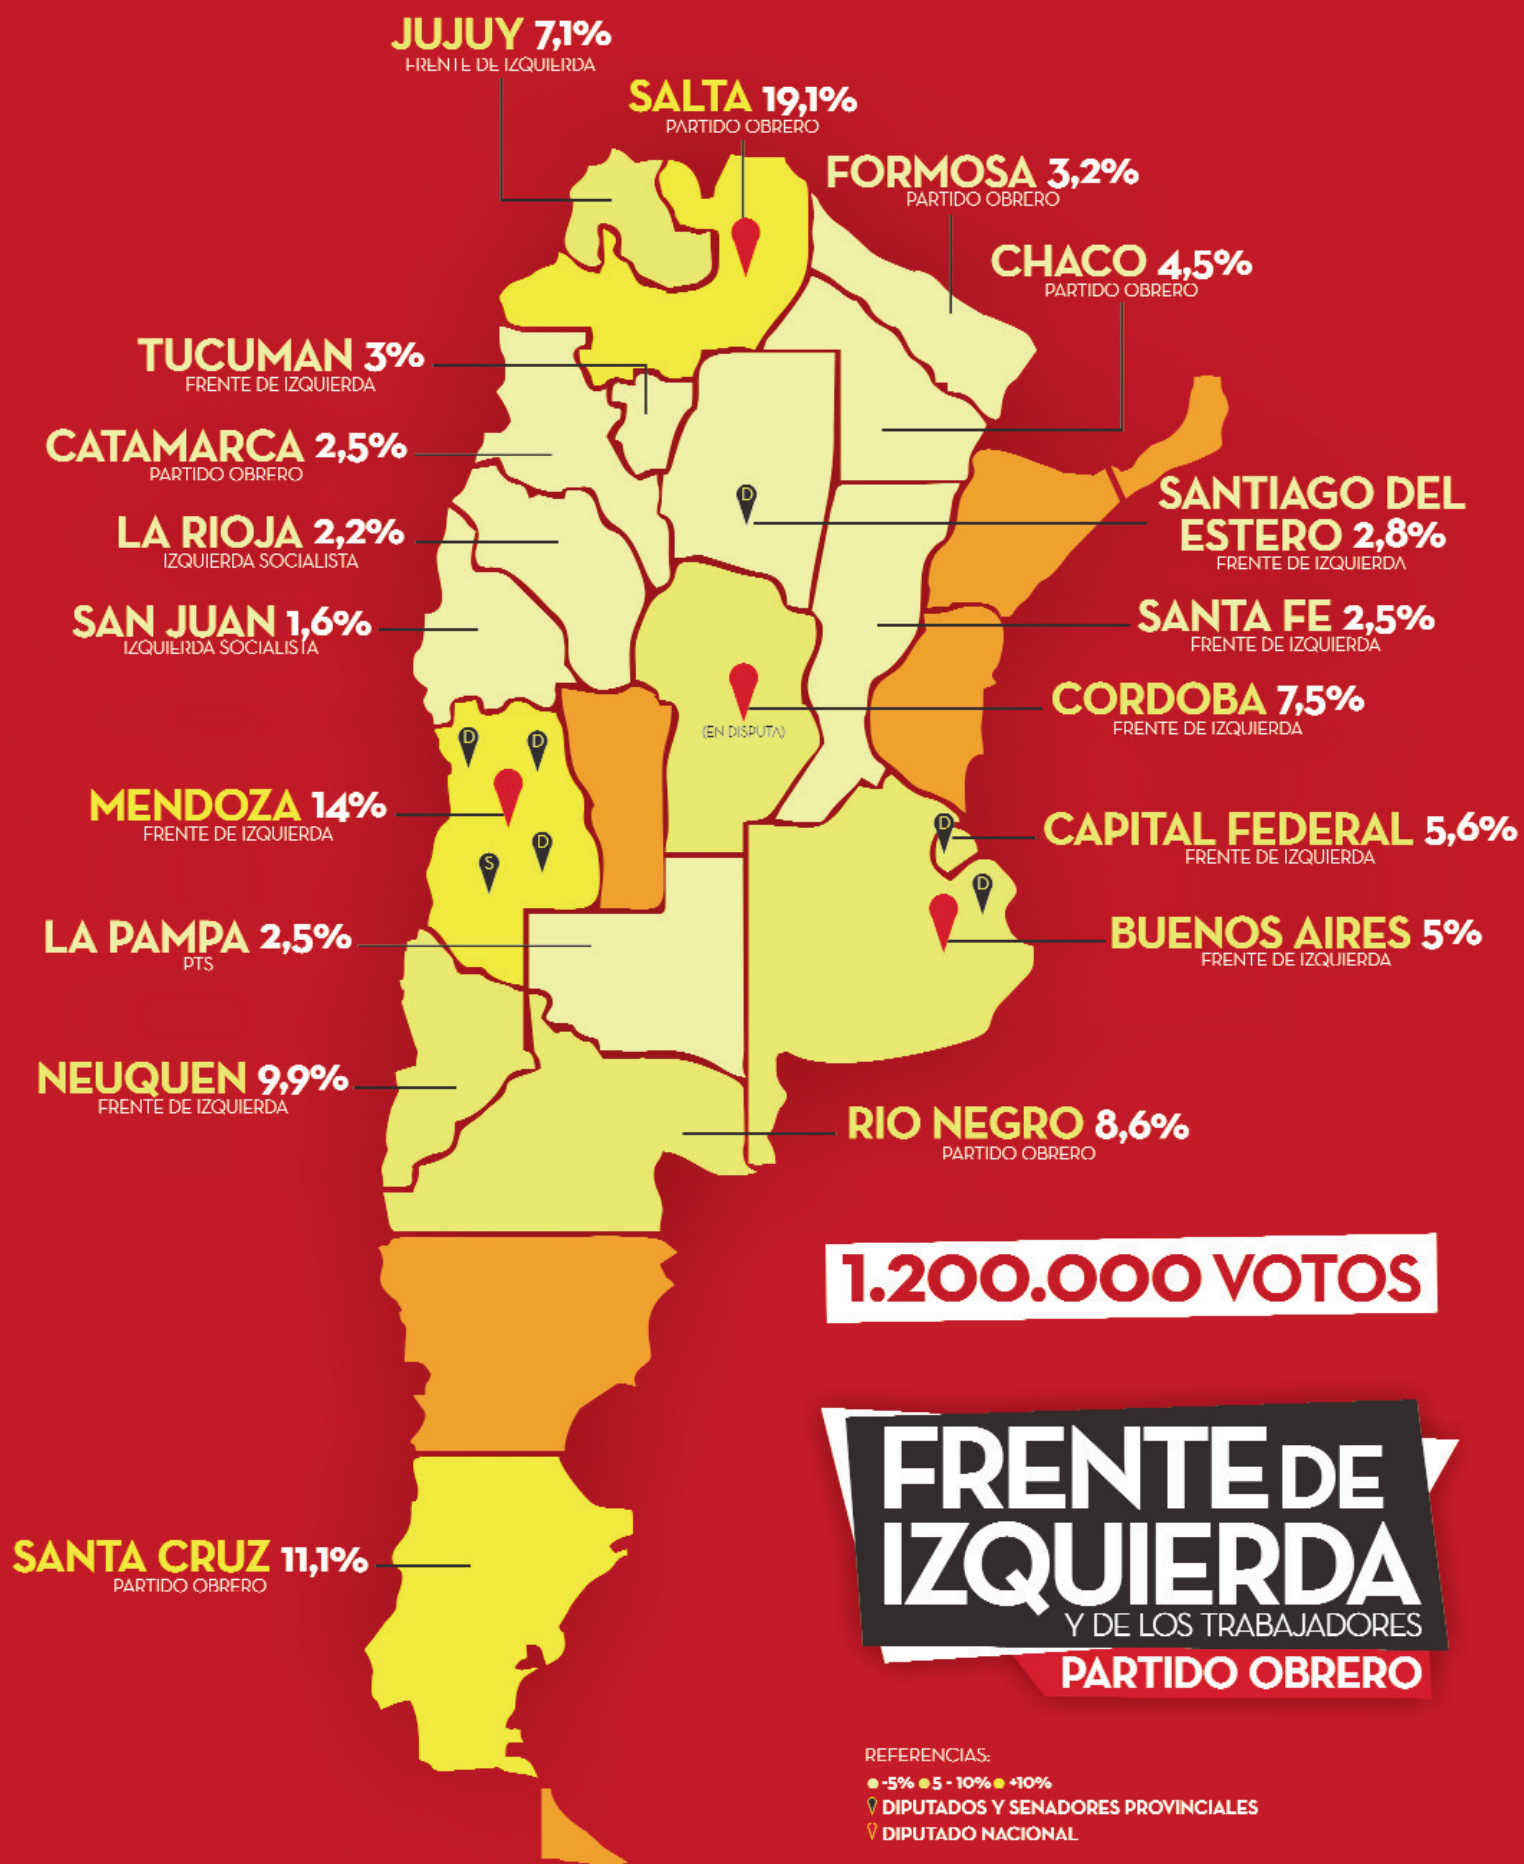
JUJUY 7,1%
FRENTE DE IZQUIERDA

SALTA 19,1%
PARTIDO OBRERO

FORMOSA 3,2%
PARTIDO OBRERO

CHACO 4,5%
PARTIDO OBRERO

TUCUMAN 3%
FRENTE DE IZQUIERDA

CATAMARCA 2,5%
PARTIDO OBRERO

LA RIOJA 2,2%
IZQUIERDA SOCIALISTA

SAN JUAN 1,6%
IZQUIERDA SOCIALISTA

SANTIAGO DEL ESTERO 2,8%
FRENTE DE IZQUIERDA

SANTA FE 2,5%
FRENTE DE IZQUIERDA

CORDOBA 7,5%
FRENTE DE IZQUIERDA

(EN DISPUTA)

MENDOZA 14%
FRENTE DE IZQUIERDA

CAPITAL FEDERAL 5,6%
FRENTE DE IZQUIERDA

BUENOS AIRES 5%
FRENTE DE IZQUIERDA

LA PAMPA 2,5%
PTS

NEUQUEN 9,9%
FRENTE DE IZQUIERDA

RIO NEGRO 8,6%
PARTIDO OBRERO

1.200.000 VOTOS

SANTA CRUZ 11,1%
PARTIDO OBRERO

FRENTE DE IZQUIERDA
Y DE LOS TRABAJADORES
PARTIDO OBRERO

REFERENCIAS:
-5% 5 - 10% +10%
DIPUTADOS Y SENADORES PROVINCIALES
DIPUTADO NACIONAL